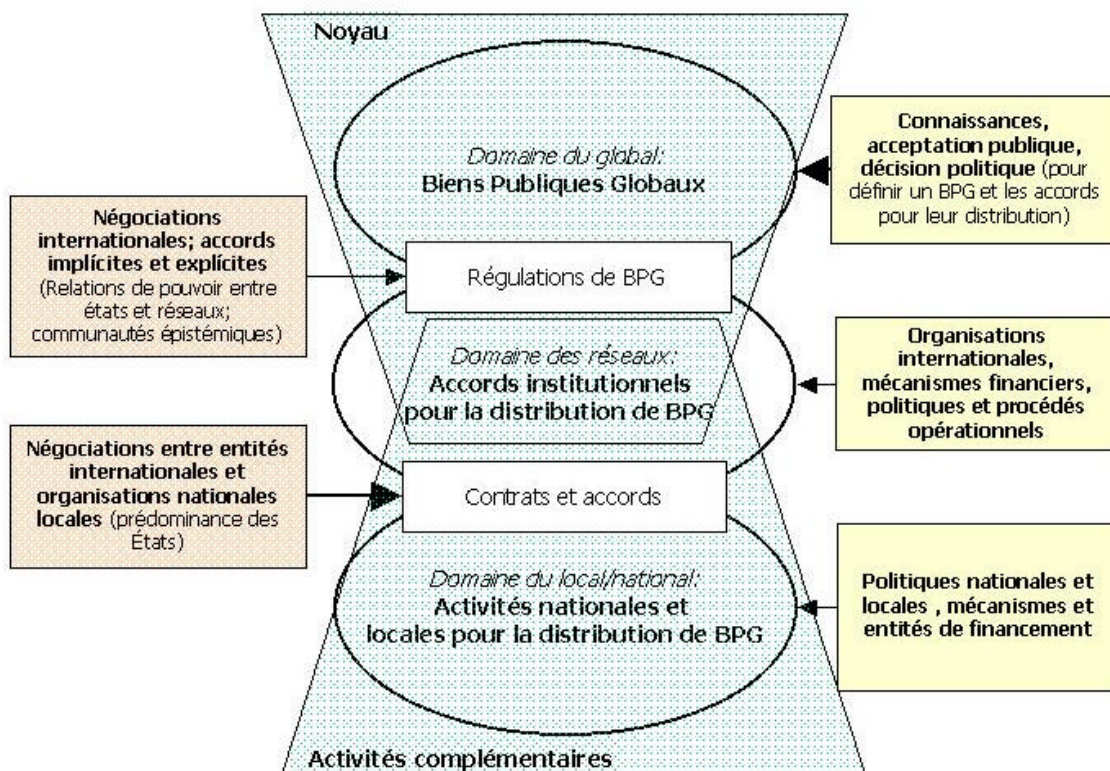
Noyau

Domaine du global:
Biens Publiques Globaux

Connaissances, acceptation publique, décision politique (pour définir un BPG et les accords pour leur distribution)

Négociations internationales; accords implícites et explícites (Relations de pouvoir entre états et réseaux; communautés épistémiques)

Régulations de BPG

Domaine des réseaux:
Accords institutionnels pour la distribution de BPG

Organisations internationales, mécanismes financiers, politiques et procédés opérationnels

Négociations entre entités internationales et organisations nationales locales (prédominance des États)

Contrats et accords

Domaine du local/national:
Activités nationales et locales pour la distribution de BPG

Politiques nationales et locales , mécanismes et entités de financement

Activités complémentaires